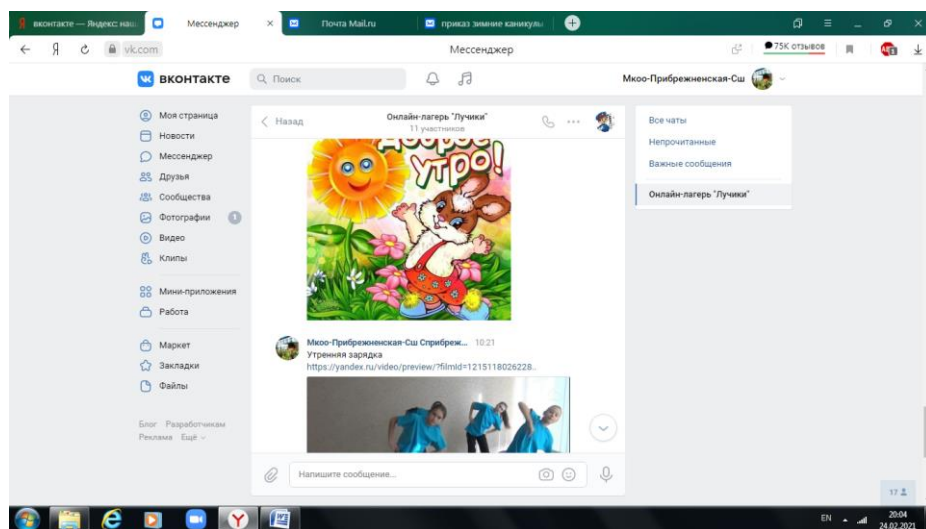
вконтакте — Яндекс: най
Мессенджер
Почта Mail.ru
приказ зимние каникулы
vk.com
Мессенджер
75К отзывов
вконтакте
Поиск
Мкоо-Прибрежненская-Сш
Моя страница
Новости
Мессенджер
Друзья
Сообщества
Фотографии
Видео
Клипы
Мини-приложения
Работа
Маркет
Закладки
Файлы
Блог Разработчикам Реклама Ещё
Назад
Онлайн-лагерь "Лучики"
11 участников
Доброе утро!
Мкоо-Прибрежненская-Сш Сприбреж... 10:21
Утренняя зарядка
https://yandex.ru/video/preview/?filmId=1215118026228...
Напишите сообщение...
Все чаты
Непрочитанные
Важные сообщения
Онлайн-лагерь "Лучики"
17
EN
20:04
24.02.2021